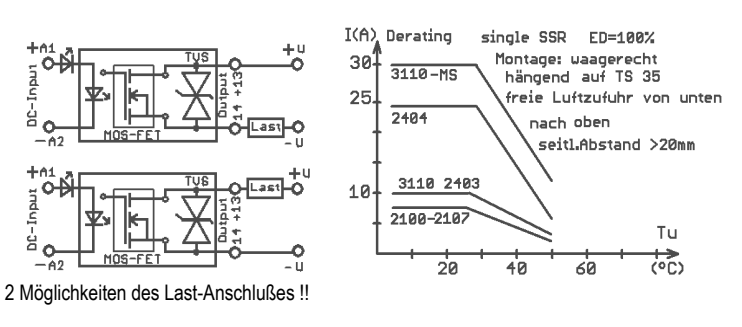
+A1
DC-Input
-A2
MOS-FET
TVS
Output 14 +13
+U
Last
-U

+A1
DC-Input
-A2
MOS-FET
TVS
Output 14 +13
Last
+U
-U

2 Möglichkeiten des Last-Anschlußes !!

I(A) Derating single SSR ED=100%
Montage: waagerecht hängend auf TS 35
freie Luftzufuhr von unten nach oben
seitl.Abstand >20mm
30
25
10
3110-MS
2404
3110 2403
2100-2107
Tu
20
40
60
(°C)